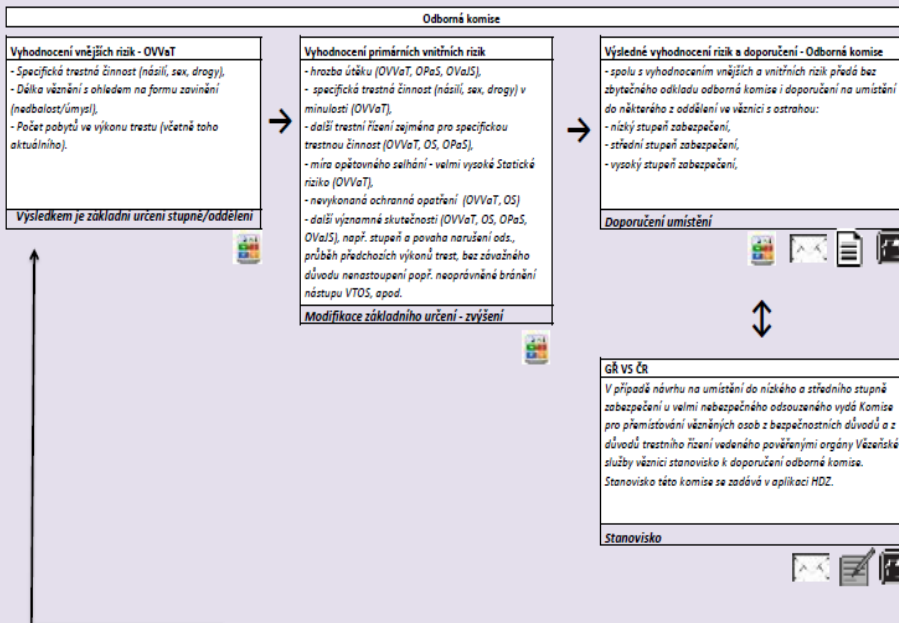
Odborná komise

Vyhodnocení vnějších rizik - OVVaT

- Specifická trestná činnost (násilí, sex, drogy),
- Délka věznění s ohledem na formu zavinění (nedbalost/úmysl),
- Počet pobytů ve výkonu trestu (včetně toho aktuálního).

Výsledkem je základní určení stupně/oddělení

Vyhodnocení primárních vnitřních rizik

- hrozba útěku (OVVaT, OPaS, OVaJS),
- specifická trestná činnost (násilí, sex, drogy) v minulosti (OVVaT),
- další trestní řízení zejména pro specifickou trestnou činnost (OVVaT, OS, OPaS),
- míra opětovného selhání - velmi vysoké Statické riziko (OVVaT),
- nevykonaná ochranná opatření (OVVaT, OS)
- další významné skutečnosti (OVVaT, OS, OPaS, OVaJS), např. stupeň a povaha narušení ods., průběh předchozích výkonů trest, bez závažného důvodu nenastoupení popř. neoprávněné bránění nástupu VTOS, apod.

Modifikace základního určení - zvýšení

Výsledné vyhodnocení rizik a doporučení - Odborná komise

- spolu s vyhodnocením vnějších a vnitřních rizik předá bez zbytečného odkladu odborná komise i doporučení na umístění do některého z oddělení ve věznici s ostrahou:
- nízký stupeň zabezpečení,
- střední stupeň zabezpečení,
- vysoký stupeň zabezpečení,

Doporučení umístění

GŘ VS ČR

V případě návrhu na umístění do nízkého a středního stupně zabezpečení u velmi nebezpečného odsouzeného vydá Komise pro přemísťování vězněných osob z bezpečnostních důvodů a z důvodů trestního řízení vedeného pověřenými orgány Vězeňské služby věznici stanovisko k doporučení odborné komise. Stanovisko této komise se zadává v aplikaci HDZ.

Stanovisko